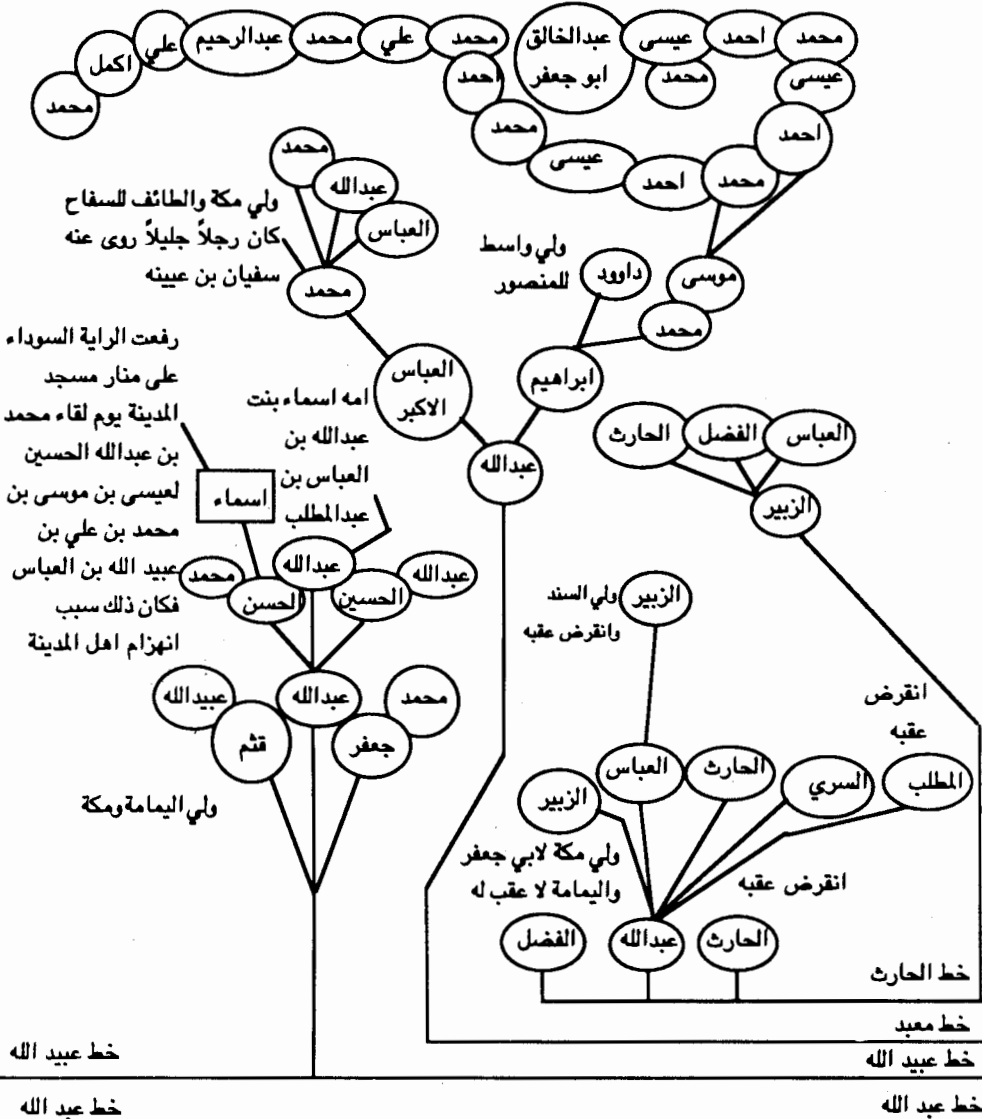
محمد
احمد
عيسى
عبدالخالق
ابو جعفر
محمد
علي
محمد
عبدالرحيم
علي
اكمل
محمد
احمد
عيسى
محمد
احمد
عيسى
احمد
محمد
احمد
محمد
عبدالله
العباس
ولي مكة والطائف للسفاح كان رجلاً جليلاً روى عنه سفيان بن عيينه
محمد
ولي واسط للمنصور
داوود
موسى
محمد
رفعت الراية السوداء على منار مسجد المدينة يوم لقاء محمد بن عبدالله الحسين لعيسى بن موسى بن محمد بن علي بن عبيد الله بن العباس فكان ذلك سبب انهزام اهل المدينة
العباس الاكبر
امه اسماء بنت عبدالله بن العباس بن عبدالمطلب
ابراهيم
عبدالله
العباس
الفضل
الحارث
الزبير
اسماء
عبدالله
محمد
الحسن
الحسين
عبدالله
عبيدالله
عبدالله
محمد
قثم
جعفر
ولي اليمامة ومكة
الزبير
ولي السند وانقرض عقبه
انقرض عقبه
الزبير
العباس
الحارث
السري
المطلب
ولي مكة لابي جعفر واليمامة لا عقب له
انقرض عقبه
الفضل
عبدالله
الحارث
خط الحارث
خط معبد
خط عبيد الله
خط عبيد الله
خط عبد الله
خط عبد الله